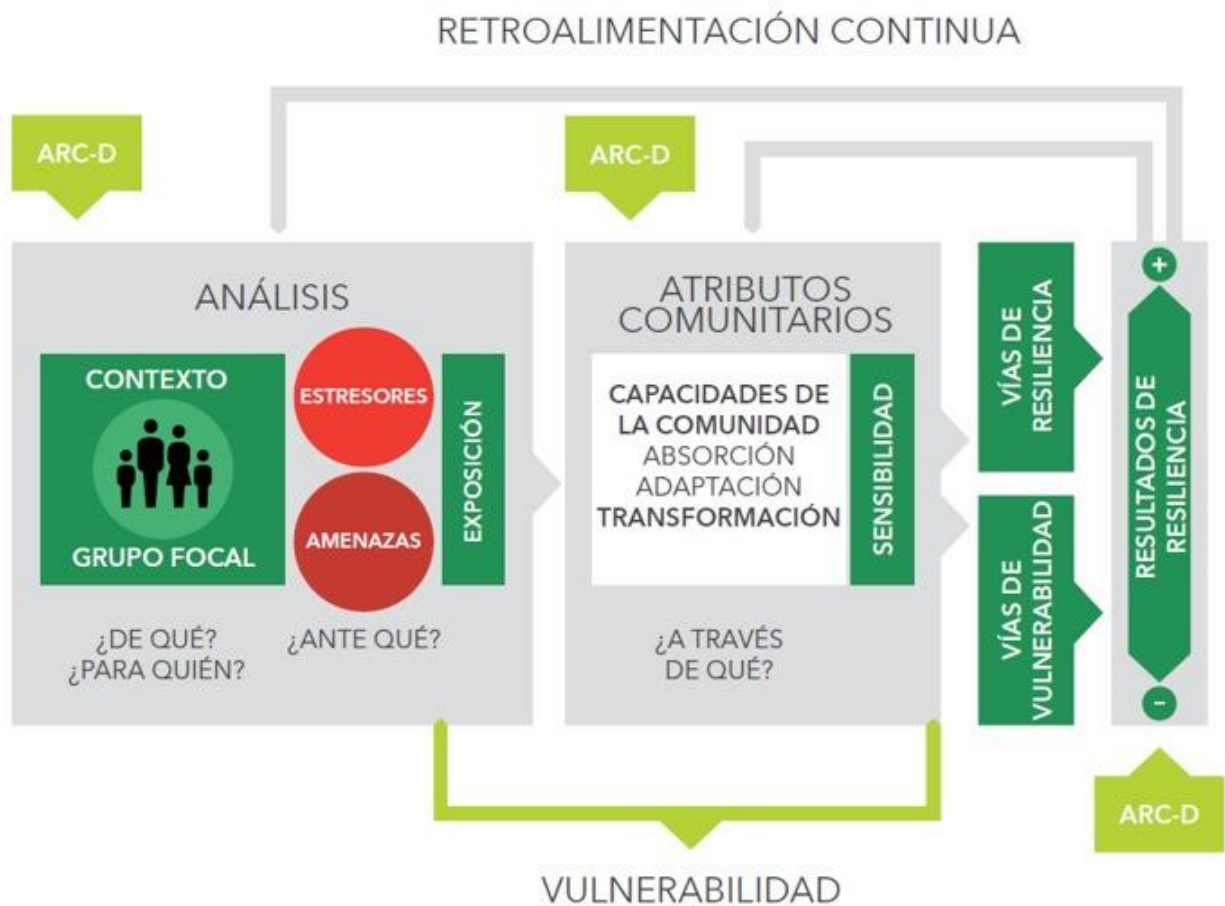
RETROALIMENTACIÓN CONTINUA

ARC-D

ARC-D

ANÁLISIS

CONTEXTO

GRUPO FOCAL

ESTRESORES

AMENAZAS

EXPOSICIÓN

¿DE QUÉ?
¿PARA QUIÉN?

¿ANTE QUÉ?

ATRIBUTOS COMUNITARIOS

CAPACIDADES DE LA COMUNIDAD
ABSORCIÓN
ADAPTACIÓN
TRANSFORMACIÓN

SENSIBILIDAD

¿A TRAVÉS DE QUÉ?

VÍAS DE RESILIENCIA

VÍAS DE VULNERABILIDAD

+

RESULTADOS DE RESILIENCIA

-

ARC-D

VULNERABILIDAD